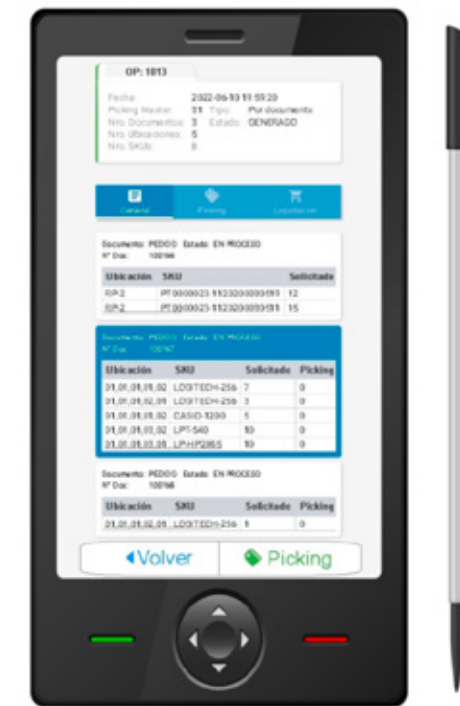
OP: 1013

Fecha: 2022-06-10 11:59:20
Picking Master: 11 Tipo: Por documento
Nro Documentos: 3 Estado: GENERADO
Nro Ubicaciones: 5
Nro SKUs: 8

General Picking Liquidacion

Documento: PEDIDO Estado: EN PROCESO
N° Doc: 100166

| Ubicación | SKU | Solicitado |
|---|---|---|
| RP-2 | PT0000023-1123200000051 | 12 |
| RP-2 | PT0000023-1123200000051 | 15 |

Documento: PEDIDO Estado: EN PROCESO
N° Doc: 100167

| Ubicación | SKU | Solicitado | Picking |
|---|---|---|---|
| 01.01.01.01.02 | LOGITECH-256 | 7 | 0 |
| 01.01.01.02.01 | LOGITECH-256 | 3 | 0 |
| 01.01.01.01.02 | CASIO-1200 | 5 | 0 |
| 01.01.01.02.02 | LPT-540 | 10 | 0 |
| 01.01.01.03.01 | LP-HP2065 | 10 | 0 |

Documento: PEDIDO Estado: EN PROCESO
N° Doc: 100168

| Ubicación | SKU | Solicitado | Picking |
|---|---|---|---|
| 01.01.01.02.01 | LOGITECH-256 | 1 | 0 |

◀Volver Picking